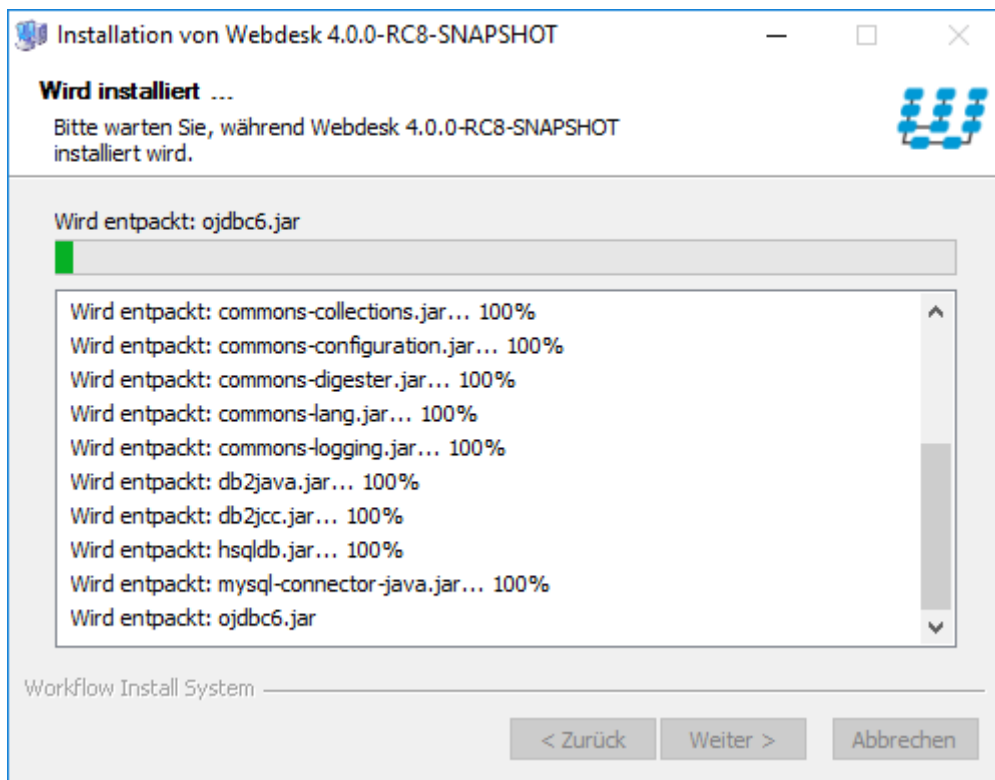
Installation von Webdesk 4.0.0-RC8-SNAPSHOT

Wird installiert ...

Bitte warten Sie, während Webdesk 4.0.0-RC8-SNAPSHOT installiert wird.

Wird entpackt: ojdbc6.jar

Wird entpackt: commons-collections.jar... 100%
Wird entpackt: commons-configuration.jar... 100%
Wird entpackt: commons-digester.jar... 100%
Wird entpackt: commons-lang.jar... 100%
Wird entpackt: commons-logging.jar... 100%
Wird entpackt: db2java.jar... 100%
Wird entpackt: db2jcc.jar... 100%
Wird entpackt: hsqldb.jar... 100%
Wird entpackt: mysql-connector-java.jar... 100%
Wird entpackt: ojdbc6.jar

Workflow Install System

< Zurück Weiter > Abbrechen